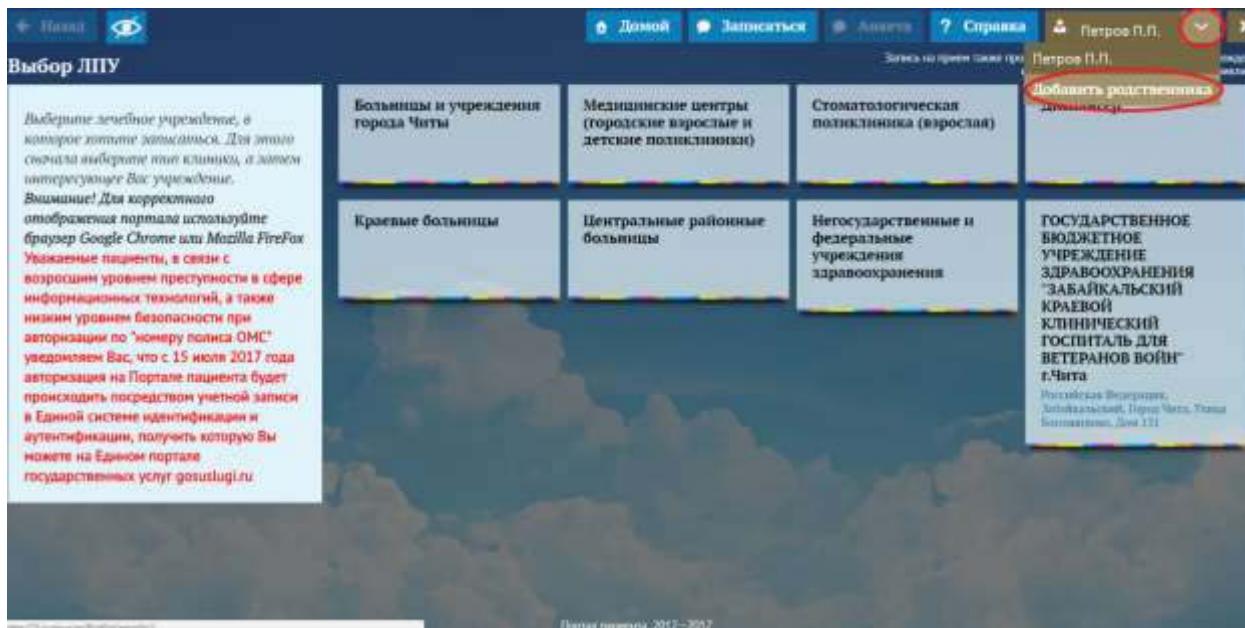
← Назад

Домой Записаться Анкета ? Справка Петров П.П.

Выбор ЛПУ

Запись на прием также про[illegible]

Петров П.П.

Добавить родственника

Выберите лечебное учреждение, в которое хотите записаться. Для этого сначала выберите тип клиники, а затем интересующее Вас учреждение.
Внимание! Для корректного отображения портала используйте браузер Google Chrome или Mozilla FireFox
Уважаемые пациенты, в связи с возросшим уровнем преступности в сфере информационных технологий, а также низким уровнем безопасности при авторизации по "номеру полиса ОМС" уведомляем Вас, что с 15 июля 2017 года авторизация на Портале пациента будет происходить посредством учетной записи в Единой системе идентификации и аутентификации, получить которую Вы можете на Едином портале государственных услуг gosuslugi.ru

Больницы и учреждения города Читы

Медицинские центры (городские взрослые и детские поликлиники)

Стоматологическая поликлиника (взрослая)

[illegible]

Краевые больницы

Центральные районные больницы

Негосударственные и федеральные учреждения здравоохранения

ГОСУДАРСТВЕННОЕ БЮДЖЕТНОЕ УЧРЕЖДЕНИЕ ЗДРАВООХРАНЕНИЯ "ЗАБАЙКАЛЬСКИЙ КРАЕВОЙ КЛИНИЧЕСКИЙ ГОСПИТАЛЬ ДЛЯ ВЕТЕРАНОВ ВОЙН" г.Чита
Российская Федерация, Забайкальский, Город Чита, Улица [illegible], Дом 131

Портал пациента 2017 – 2017